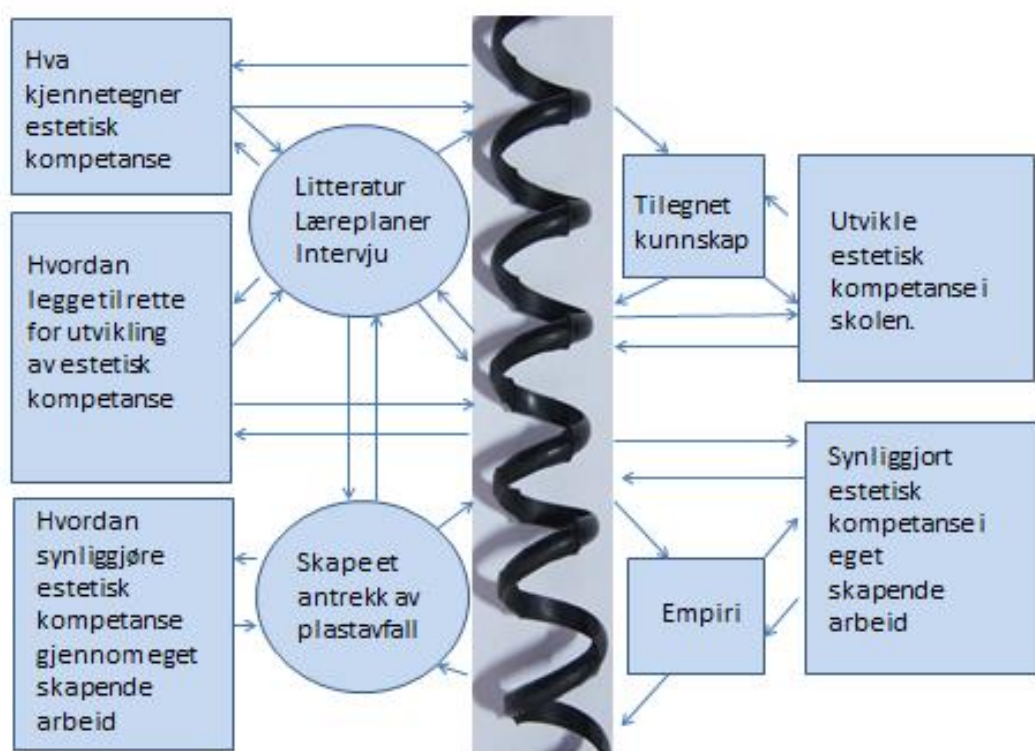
Hva kjennetegner estetisk kompetanse

Litteratur Læreplaner Intervju

Tilegnet kunnskap

Utvikle estetisk kompetanse i skolen.

Hvordan legge til rette for utvikling av estetisk kompetanse

Synliggjort estetisk kompetanse i eget skapende arbeid

Hvordan synliggjøre estetisk kompetanse gjennom eget skapende arbeid

Skape et antrekk av plastavfall

Empiri